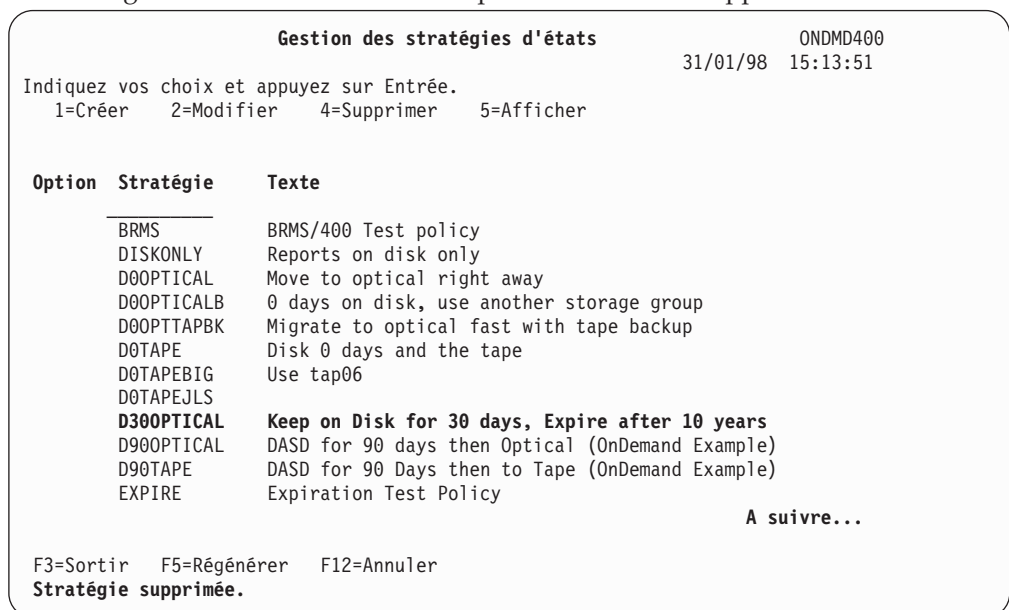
Gestion des stratégies d'états ONDMD400
31/01/98 15:13:51

Indiquez vos choix et appuyez sur Entrée.
1=Créer 2=Modifier 4=Supprimer 5=Afficher

| Option | Stratégie | Texte |
|---|---|---|
| | BRMS | BRMS/400 Test policy |
| | DISKONLY | Reports on disk only |
| | D0OPTICAL | Move to optical right away |
| | D0OPTICALB | 0 days on disk, use another storage group |
| | D0OPTTAPBK | Migrate to optical fast with tape backup |
| | D0TAPE | Disk 0 days and the tape |
| | D0TAPEBIG | Use tap06 |
| | D0TAPEJLS | |
| | D30OPTICAL | Keep on Disk for 30 days, Expire after 10 years |
| | D90OPTICAL | DASD for 90 days then Optical (OnDemand Example) |
| | D90TAPE | DASD for 90 Days then to Tape (OnDemand Example) |
| | EXPIRE | Expiration Test Policy |

A suivre...

F3=Sortir F5=Régénérer F12=Annuler
Stratégie supprimée.